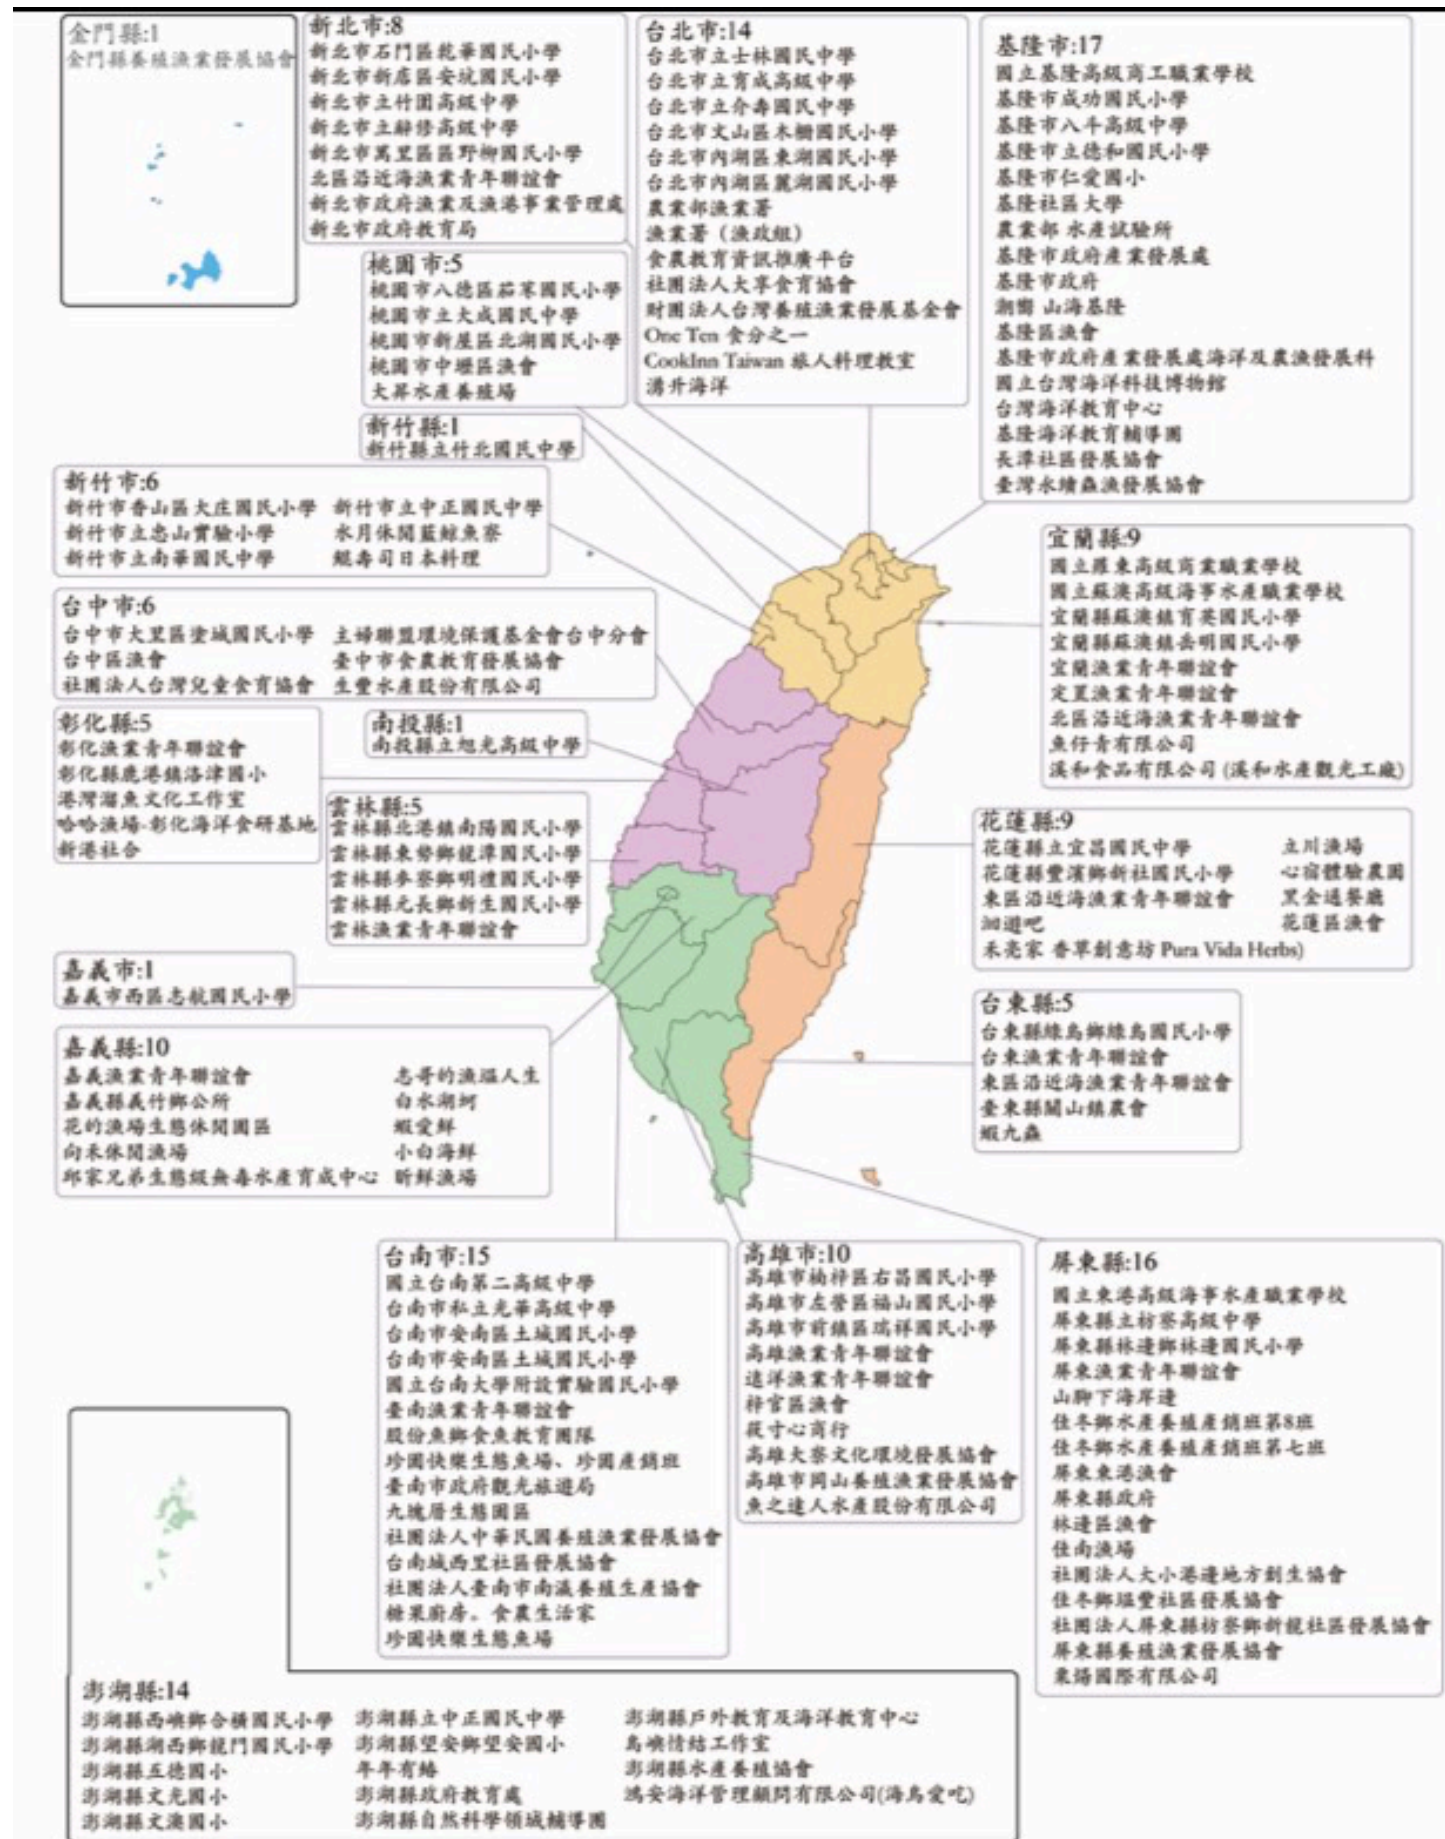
金門縣:1
金門縣養殖漁業發展協會

新北市:8
新北市石門區乾華國民小學
新北市新店區安坑國民小學
新北市立竹圍高級中學
新北市立錦修高級中學
新北市萬里區野柳國民小學
北區沿近海漁業青年聯誼會
新北市政府漁業及漁港事業管理處
新北市政府教育局

台北市:14
台北市立士林國民中學
台北市立育成高級中學
台北市立介壽國民中學
台北市文山區木柵國民小學
台北市內湖區東湖國民小學
台北市內湖區麗湖國民小學
農業部漁業署
漁業署（漁政組）
食農教育資訊推廣平台
社團法人大享食育協會
財團法人台灣養殖漁業發展基金會
One Ten 食分之一
CookInn Taiwan 旅人料理教室
湧升海洋

基隆市:17
國立基隆高級商工職業學校
基隆市成功國民小學
基隆市八斗高級中學
基隆市立德和國民小學
基隆市仁愛國小
基隆社區大學
農業部水產試驗所
基隆市政府產業發展處
基隆市政府
潮間 山海基隆
基隆區漁會
基隆市政府產業發展處海洋及農漁發展科
國立台灣海洋科技博物館
台灣海洋教育中心
基隆海洋教育輔導團
長潭社區發展協會
臺灣永續蟲漁發展協會

桃園市:5
桃園市八德區茄苳國民小學
桃園市立大成國民中學
桃園市新屋區北湖國民小學
桃園市中壢區漁會
大昇水產養殖場

新竹縣:1
新竹縣立竹北國民中學

新竹市:6
新竹市香山區大庄國民小學
新竹市立忠山實驗小學
新竹市立南華國民中學
新竹市立中正國民中學
水月休閒藍鯨魚寮
艋壽司日本料理

宜蘭縣:9
國立羅東高級商業職業學校
國立蘇澳高級海事水產職業學校
宜蘭縣蘇澳鎮育英國民小學
宜蘭縣蘇澳鎮岳明國民小學
宜蘭漁業青年聯誼會
定置漁業青年聯誼會
北區沿近海漁業青年聯誼會
魚仔青有限公司
溪和食品有限公司（溪和水產觀光工廠）

台中市:6
台中市大里區塗城國民小學
台中區漁會
社團法人台灣兒童食育協會
主婦聯盟環境保護基金會台中分會
臺中市食農教育發展協會
生豐水產股份有限公司

彰化縣:5
彰化漁業青年聯誼會
彰化縣鹿港鎮洛津國小
港灣溜魚文化工作室
哈哈漁場-彰化海洋食研基地
新港社會

南投縣:1
南投縣立旭光高級中學

雲林縣:5
雲林縣北港鎮南陽國民小學
雲林縣東勢鄉龍潭國民小學
雲林縣麥寮鄉明禮國民小學
雲林縣元長鄉新生國民小學
雲林漁業青年聯誼會

花蓮縣:9
花蓮縣立宜昌國民中學
花蓮縣豐濱鄉新社國民小學
東區沿近海漁業青年聯誼會
洄遊吧
禾亮家 香草創意坊 Pura Vida Herbs)
立川漁場
心宿體驗農園
黑金通養殖
花蓮區漁會

嘉義市:1
嘉義市西區志航國民小學

台東縣:5
台東縣綠島鄉綠島國民小學
台東漁業青年聯誼會
東區沿近海漁業青年聯誼會
臺東縣關山鎮農會
蝦九森

嘉義縣:10
嘉義漁業青年聯誼會
嘉義縣義竹鄉公所
花的漁場生態休閒園區
向禾休閒漁場
邱家兄弟生態級無毒水產育成中心
志哥的漁塭人生
白水湖蚵
蝦愛鮮
小白海鮮
昕鮮漁場

台南市:15
國立台南第二高級中學
台南市私立光華高級中學
台南市安南區土城國民小學
台南市安南區土城國民小學
國立台南大學附設實驗國民小學
臺南漁業青年聯誼會
殷份魚鄉食魚教育團隊
珍園快樂生態魚場、珍園產銷班
臺南市政府觀光旅遊局
九塊厝生態園區
社團法人中華民國養殖漁業發展協會
台南城西里社區發展協會
社團法人臺南市南瀛養殖生產協會
糖果廚房。食農生活家
珍園快樂生態魚場

高雄市:10
高雄市梓梓區右昌國民小學
高雄市左營區福山國民小學
高雄市前鎮區瑞祥國民小學
高雄漁業青年聯誼會
遠洋漁業青年聯誼會
梓官區漁會
筏寸心商行
高雄大寮文化環境發展協會
高雄市岡山養殖漁業發展協會
魚之達人水產股份有限公司

屏東縣:16
國立東港高級海事水產職業學校
屏東縣立枋寮高級中學
屏東縣林邊鄉林邊國民小學
屏東漁業青年聯誼會
山腳下海岸達
佳冬鄉水產養殖產銷班第8班
佳冬鄉水產養殖產銷班第七班
屏東東港漁會
屏東縣政府
林邊區漁會
佳南漁場
社團法人大小港邊地方創生協會
佳冬鄉塭豐社區發展協會
社團法人屏東縣枋寮鄉新龍社區發展協會
屏東縣養殖漁業發展協會
東揚國際有限公司

澎湖縣:14
澎湖縣西嶼鄉合橫國民小學
澎湖縣湖西鄉龍門國民小學
澎湖縣五德國小
澎湖縣文光國小
澎湖縣文澳國小
澎湖縣立中正國民中學
澎湖縣望安鄉望安國小
年年有鯑
澎湖縣政府教育處
澎湖縣自然科學領域輔導團
澎湖縣戶外教育及海洋教育中心
島嶼情結工作室
澎湖縣水產養殖協會
鴻安海洋管理顧問有限公司(海島愛吃)